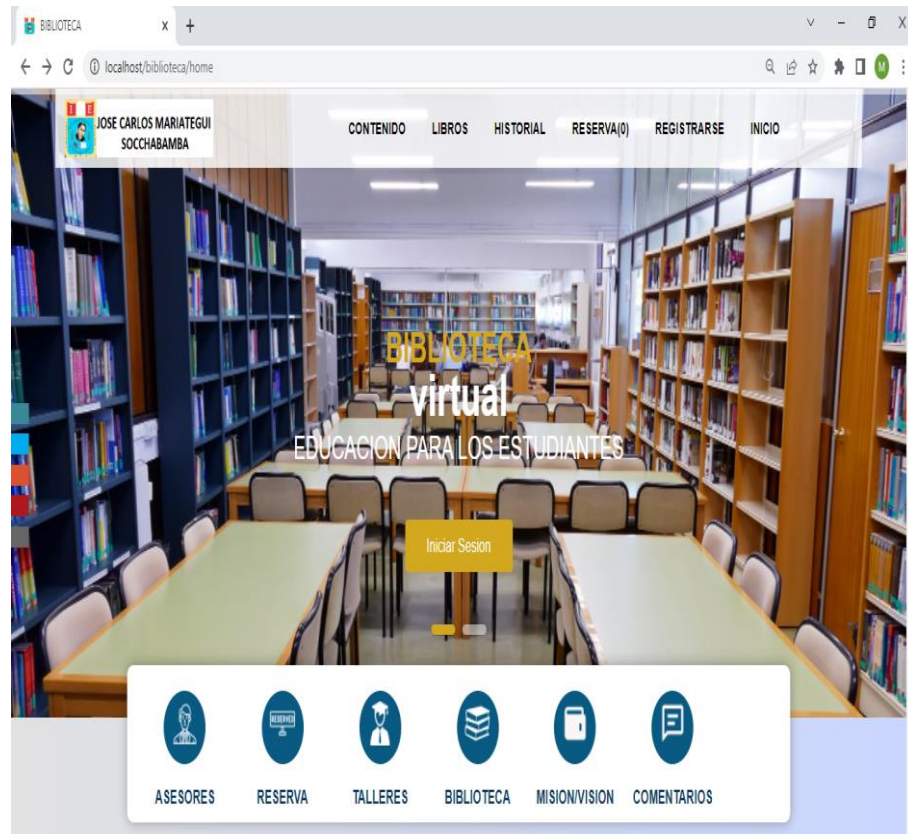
BIBLIOTECA × +

localhost/biblioteca/home

JOSE CARLOS MARIATEGUI SOCCHABAMBA

CONTENIDO LIBROS HISTORIAL RESERVA(0) REGISTRARSE INICIO

BIBLIOTECA
virtual
EDUCACION PARA LOS ESTUDIANTES

Iniciar Sesion

ASESORES RESERVA TALLERES BIBLIOTECA MISION/VISION COMENTARIOS